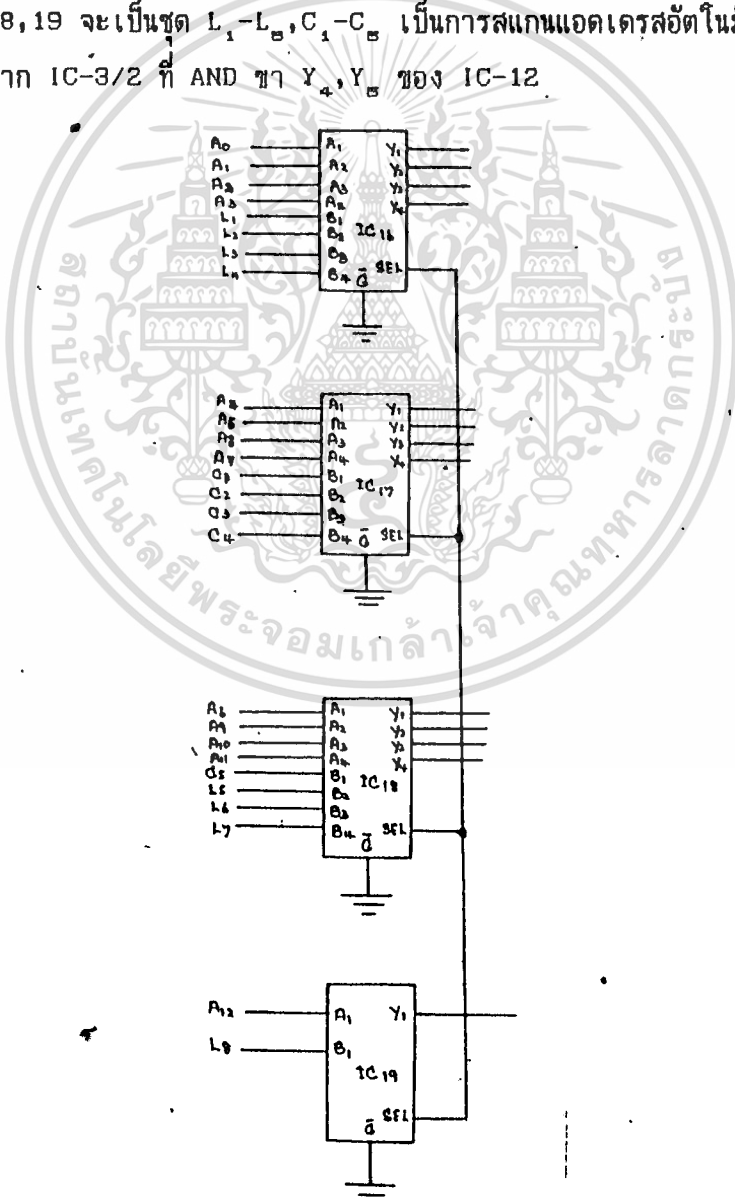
8,19 จะเป็นชุด $L_1$-$L_8$,$C_1$-$C_8$ เป็นการสแกนแอดเดรสอัตโนมั

าก IC-3/2 ที่ AND ขา $Y_4$,$Y_8$ ของ IC-12

A0
A1
A2
A3
L1
L2
L3
L4
A1
A2
A3
A4
B1
B2
B3
B4
$\bar{G}$
Y1
Y2
Y3
Y4
SEL
IC 16

A4
A5
A6
A7
C1
C2
C3
C4
A1
A2
A3
A4
B1
B2
B3
B4
$\bar{G}$
Y1
Y2
Y3
Y4
SEL
IC 17

A8
A9
A10
A11
C5
L5
L6
L7
A1
A2
A3
A4
B1
B2
B3
B4
$\bar{G}$
Y1
Y2
Y3
Y4
SEL
IC 18

A12
L8
A1
B1
Y1
IC 19
$\bar{G}$
SEL

สถาบันเทคโนโลยีพระจอมเกล้าเจ้าคุณทหารลาดกระบัง